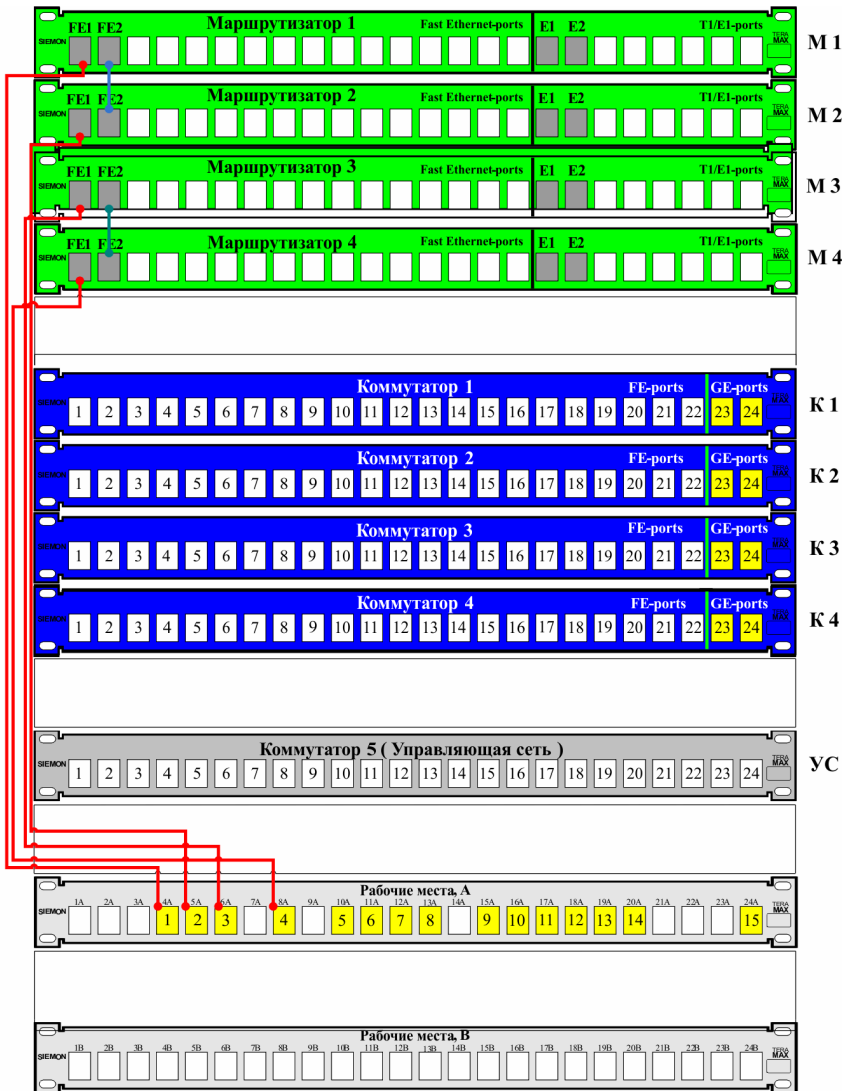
SIEMON FE1 FE2 Маршрутизатор 1 Fast Ethernet-ports E1 E2 T1/E1-ports TERA MAX М 1

SIEMON FE1 FE2 Маршрутизатор 2 Fast Ethernet-ports E1 E2 T1/E1-ports TERA MAX М 2

SIEMON FE1 FE2 Маршрутизатор 3 Fast Ethernet-ports E1 E2 T1/E1-ports TERA MAX М 3

SIEMON FE1 FE2 Маршрутизатор 4 Fast Ethernet-ports E1 E2 T1/E1-ports TERA MAX М 4

SIEMON Коммутатор 1 FE-ports GE-ports 1 2 3 4 5 6 7 8 9 10 11 12 13 14 15 16 17 18 19 20 21 22 23 24 TERA MAX К 1

SIEMON Коммутатор 2 FE-ports GE-ports 1 2 3 4 5 6 7 8 9 10 11 12 13 14 15 16 17 18 19 20 21 22 23 24 TERA MAX К 2

SIEMON Коммутатор 3 FE-ports GE-ports 1 2 3 4 5 6 7 8 9 10 11 12 13 14 15 16 17 18 19 20 21 22 23 24 TERA MAX К 3

SIEMON Коммутатор 4 FE-ports GE-ports 1 2 3 4 5 6 7 8 9 10 11 12 13 14 15 16 17 18 19 20 21 22 23 24 TERA MAX К 4

SIEMON Коммутатор 5 ( Управляющая сеть ) 1 2 3 4 5 6 7 8 9 10 11 12 13 14 15 16 17 18 19 20 21 22 23 24 TERA MAX УС

SIEMON Рабочие места, А 1A 2A 3A 4A 5A 6A 7A 8A 9A 10A 11A 12A 13A 14A 15A 16A 17A 18A 19A 20A 21A 22A 23A 24A 1 2 3 4 5 6 7 8 9 10 11 12 13 14 15 TERA MAX

SIEMON Рабочие места, B 1B 2B 3B 4B 5B 6B 7B 8B 9B 10B 11B 12B 13B 14B 15B 16B 17B 18B 19B 20B 21B 22B 23B 24B TERA MAX